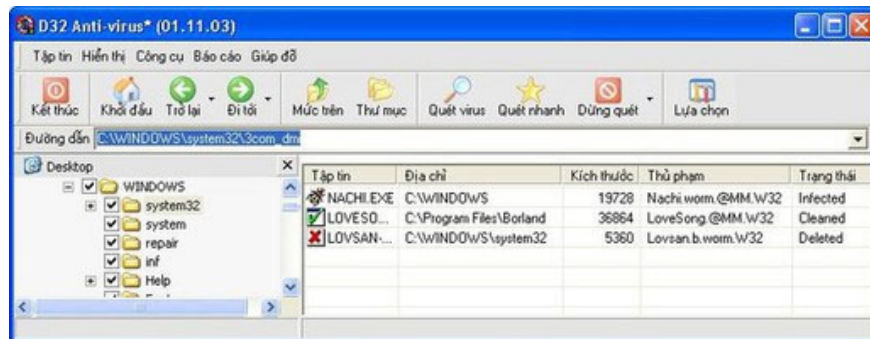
D32 Anti-virus* (01.11.03)

Tập tin Hiển thị Công cụ Báo cáo Giúp đỡ

Kết thúc Khởi đầu Trở lại Đi tới Mức trên Thư mục Quét virus Quét nhanh Dừng quét Lựa chọn

Đường dẫn C:\WINDOWS\system32\3com_dm

Desktop
WINDOWS
system32
system
repair
inf
Help

| Tập tin | Địa chỉ | Kích thước | Thủ phạm | Trạng thái |
|---|---|---|---|---|
| NACHI.EXE | C:\WINDOWS | 19728 | Nachi.worm.@MM.W32 | Infected |
| LOVESO... | C:\Program Files\Borland | 36864 | LoveSong.@MM.W32 | Cleaned |
| LOVSAN-... | C:\WINDOWS\system32 | 5360 | Lovsan.b.worm.W32 | Deleted |